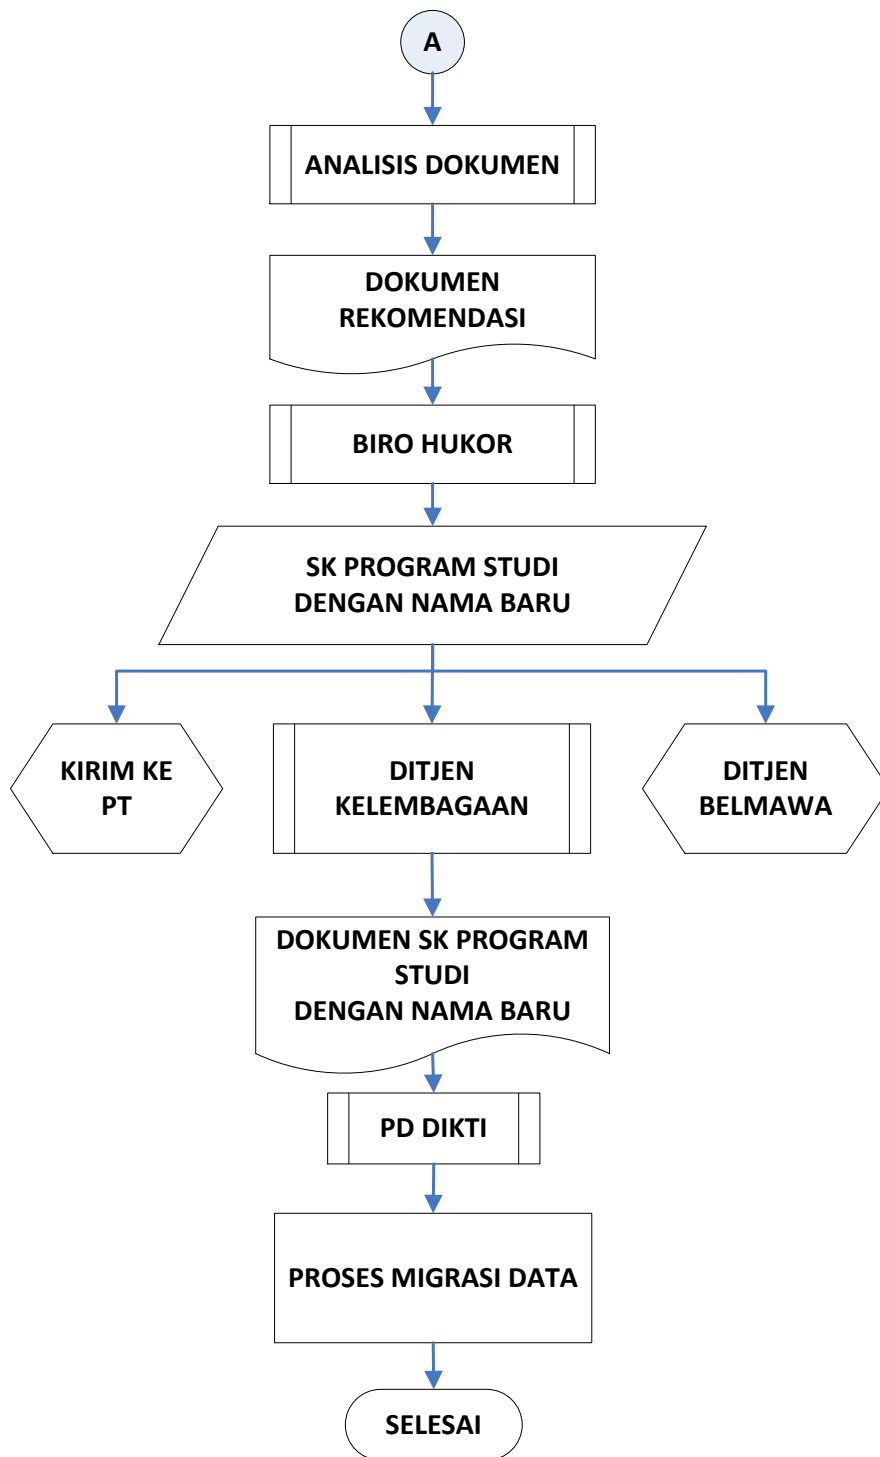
A

ANALISIS DOKUMEN

DOKUMEN REKOMENDASI

BIRO HUKOR

SK PROGRAM STUDI DENGAN NAMA BARU

KIRIM KE PT

DITJEN KELEMBAGAAN

DITJEN BELMAWA

DOKUMEN SK PROGRAM STUDI DENGAN NAMA BARU

PD DIKTI

PROSES MIGRASI DATA

SELESAI